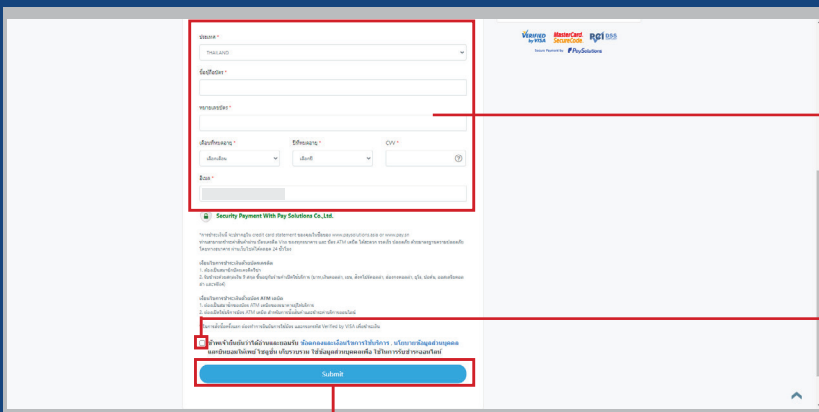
ประเทศ *
THAILAND

ชื่อผู้ถือบัตร *

หมายเลขบัตร *

เดือนที่หมดอายุ *
เลือกเดือน

ปีที่หมดอายุ *
เลือกปี

CVV

อีเมล *

Security Payment With Pay Solutions Co.,Ltd.

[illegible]

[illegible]

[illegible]

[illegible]

ข้าพเจ้ายินยอมให้ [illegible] นโยบายคุ้มครองข้อมูลส่วนบุคคล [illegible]

Submit

Verified by VISA
MasterCard. SecureCode
PCI DSS
Secure Payment by PaySolutions